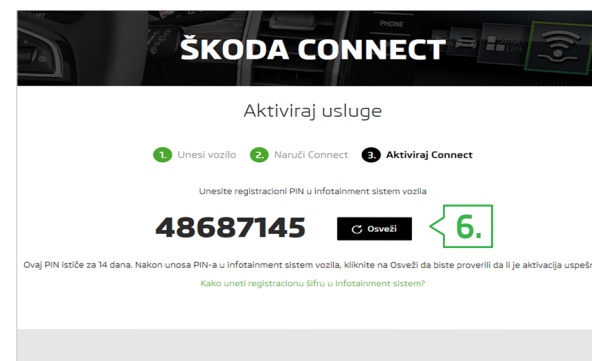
PHONE

ŠKODA CONNECT

Aktiviraj usluge

1. Unesi vozilo 2. Naruči Connect 3. Aktiviraj Connect

Unesite registracioni PIN u infotainment sistem vozila

48687145

Osveži

6.

Ovaj PIN ističe za 14 dana. Nakon unosa PIN-a u infotainment sistem vozila, kliknite na Osveži da biste proverili da li je aktivacija uspešn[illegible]

Kako uneti registracionu šifru u infotainment sistem?